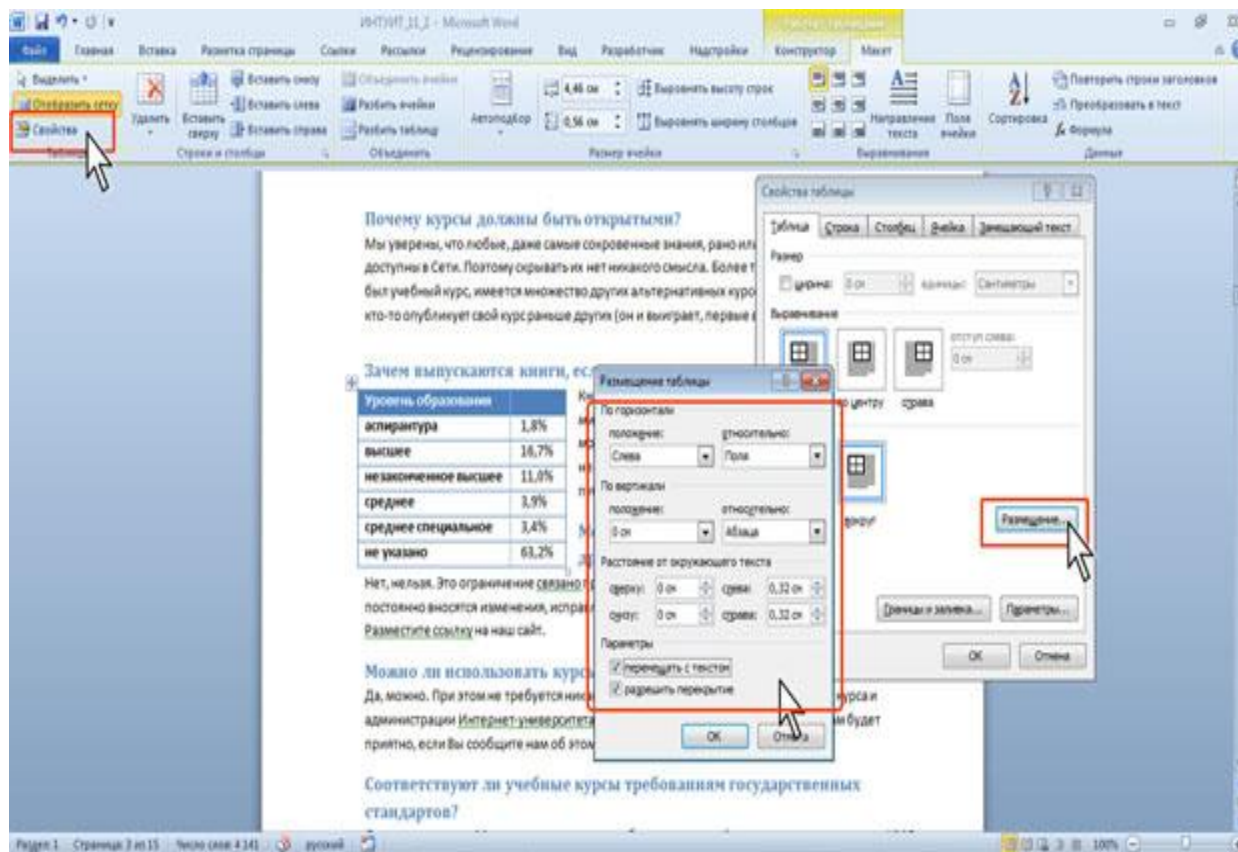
ИНТУИТ_11_1 - Microsoft Word
Работа с таблицами
Файл Главная Вставка Разметка страницы Ссылки Рассылки Рецензирование Вид Разработчик Надстройки Конструктор Макет

Выделить
Отобразить сетку
Свойства
Таблица
Удалить
Вставить сверху
Вставить снизу
Вставить слева
Вставить справа
Строки и столбцы
Объединить ячейки
Разбить ячейки
Разбить таблицу
Объединить
Автоподбор
4,46 см
0,56 см
Выровнять высоту строк
Выровнять ширину столбцов
Размер ячейки
Направление текста
Поля ячейки
Выравнивание
Сортировка
Повторить строки заголовков
Преобразовать в текст
Формула
Данные

Почему курсы должны быть открытыми?
Мы уверены, что любые, даже самые сокровенные знания, рано или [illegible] доступны в Сети. Поэтому скрывать их нет никакого смысла. Более т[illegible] был учебный курс, имеется множество других альтернативных курс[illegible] кто-то опубликует свой курс раньше других (он и выиграет, первые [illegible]

Зачем выпускаются книги, ес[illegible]

| Уровень образования | |
|---|---|
| аспирантура | 1,8% |
| высшее | 16,7% |
| незаконченное высшее | 11,0% |
| среднее | 3,9% |
| среднее специальное | 3,4% |
| не указано | 63,2% |

Нет, нельзя. Это ограничение связано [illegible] постоянно вносятся изменения, исправ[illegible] Разместите ссылку на наш сайт.

Можно ли использовать курс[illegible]
Да, можно. При этом не требуется ник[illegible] урса и администрации Интернет-университета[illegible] м будет приятно, если Вы сообщите нам об этом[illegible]

Соответствуют ли учебные курсы требованиям государственных стандартов?

Свойства таблицы
Таблица Строка Столбец Ячейка Замещающий текст
Размер
ширина: 0 см единицы: Сантиметры
Выравнивание
отступ слева: 0 см
по центру справа
вокруг
Размещение...
Границы и заливка... Параметры...
ОК Отмена

Размещение таблицы
По горизонтали
положение: Слева
относительно: Поля
По вертикали
положение: 0 см
относительно: Абзаца
Расстояние от окружающего текста
сверху: 0 см слева: 0,32 см
снизу: 0 см справа: 0,32 см
Параметры
перемещать с текстом
разрешить перекрытие
ОК Отмена

Раздел: 1 Страница: 3 из 15 Число слов: 4 141 русский 100%